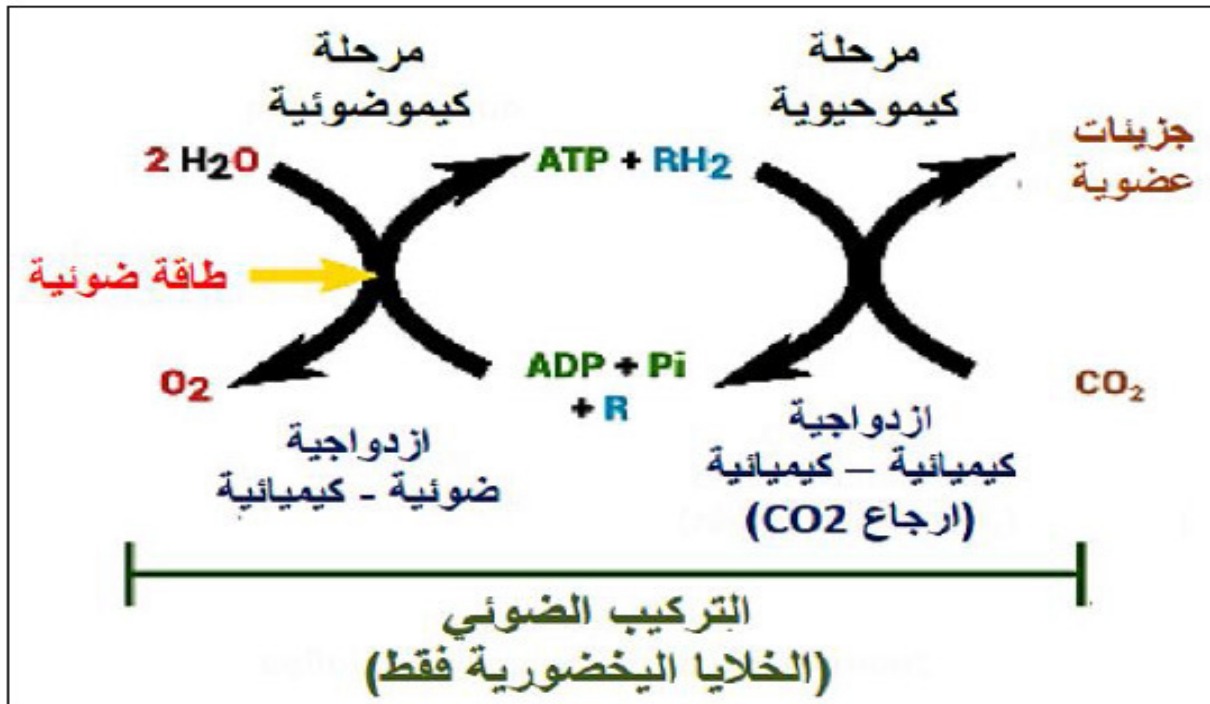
مرحلة كيموضوئية

مرحلة كيموحيوية

$2 H_2O$

$ATP + RH_2$

جزيئات عضوية

طاقة ضوئية

$O_2$

$ADP + Pi + R$

$CO_2$

ازدواجية ضوئية - كيميائية

ازدواجية كيميائية – كيميائية (ارجاع CO2)

التركيب الضوئي (الخلايا اليخضورية فقط)